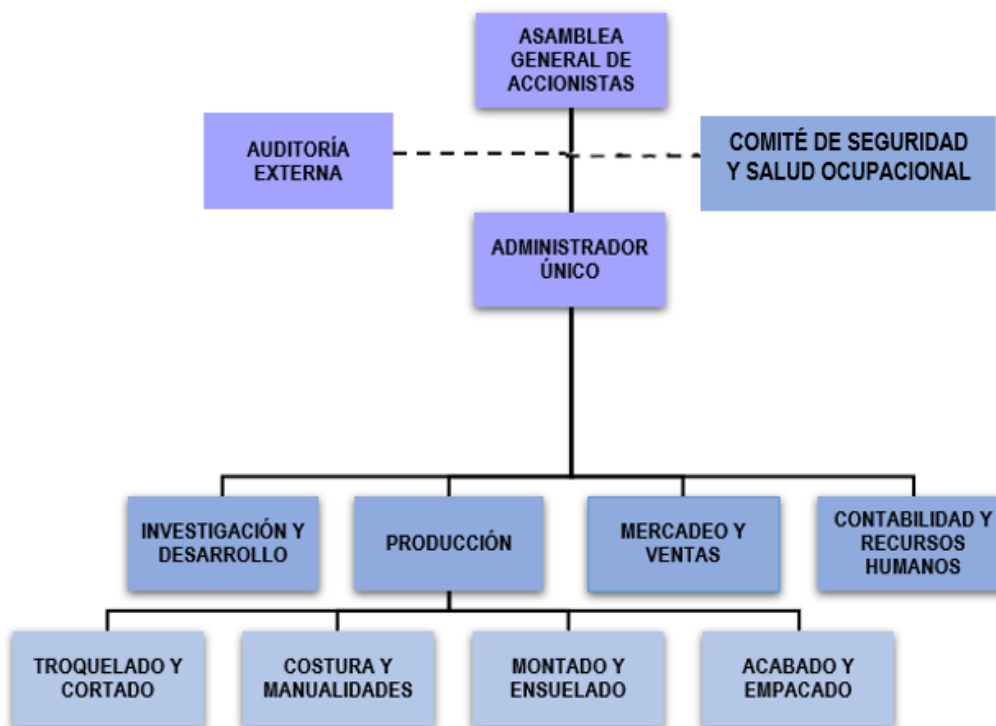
ASAMBLEA GENERAL DE ACCIONISTAS

AUDITORÍA EXTERNA

COMITÉ DE SEGURIDAD Y SALUD OCUPACIONAL

ADMINISTRADOR ÚNICO

INVESTIGACIÓN Y DESARROLLO

PRODUCCIÓN

MERCADEO Y VENTAS

CONTABILIDAD Y RECURSOS HUMANOS

TROQUELADO Y CORTADO

COSTURA Y MANUALIDADES

MONTADO Y ENSUELADO

ACABADO Y EMPACADO